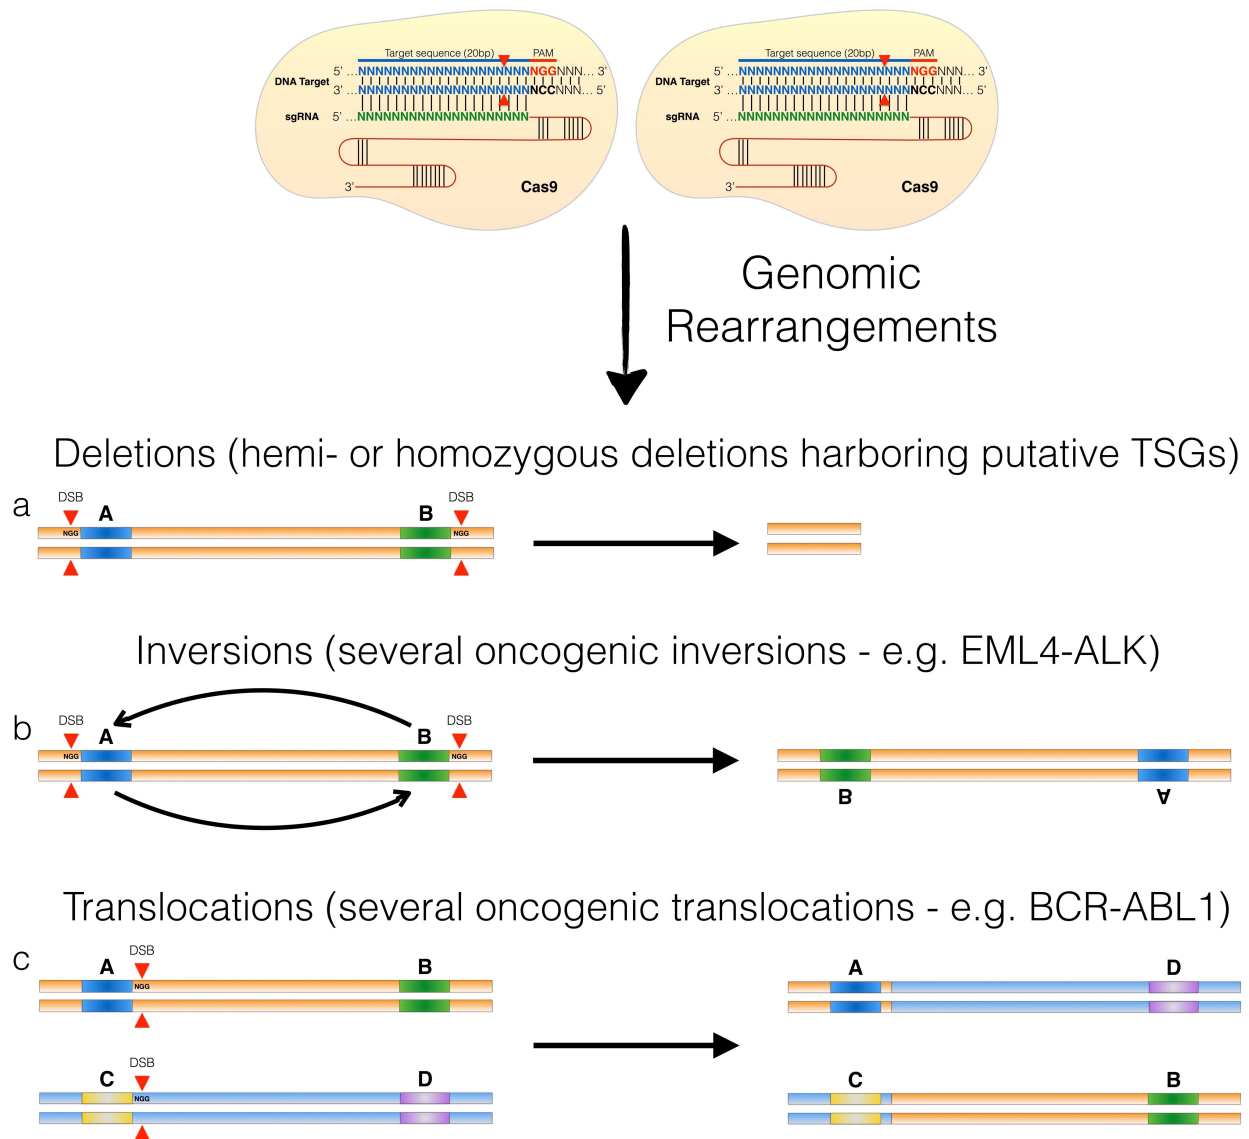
Target sequence (20bp) PAM
DNA Target 5' ...NNNNNNNNNNNNNNNNNNNNNGGNNN... 3'
3' ...NNNNNNNNNNNNNNNNNNNNNCCNNN... 5'
sgRNA 5' ...NNNNNNNNNNNNNNNNNNNN
3'
Cas9

Target sequence (20bp) PAM
DNA Target 5' ...NNNNNNNNNNNNNNNNNNNNNGGNNN... 3'
3' ...NNNNNNNNNNNNNNNNNNNNNCCNNN... 5'
sgRNA 5' ...NNNNNNNNNNNNNNNNNNNN
3'
Cas9

Genomic Rearrangements

Deletions (hemi- or homozygous deletions harboring putative TSGs)

a DSB A B DSB NGG NGG

Inversions (several oncogenic inversions - e.g. EML4-ALK)

b DSB A B DSB NGG NGG B A

Translocations (several oncogenic translocations - e.g. BCR-ABL1)

c A DSB B NGG A D

C DSB D NGG C B